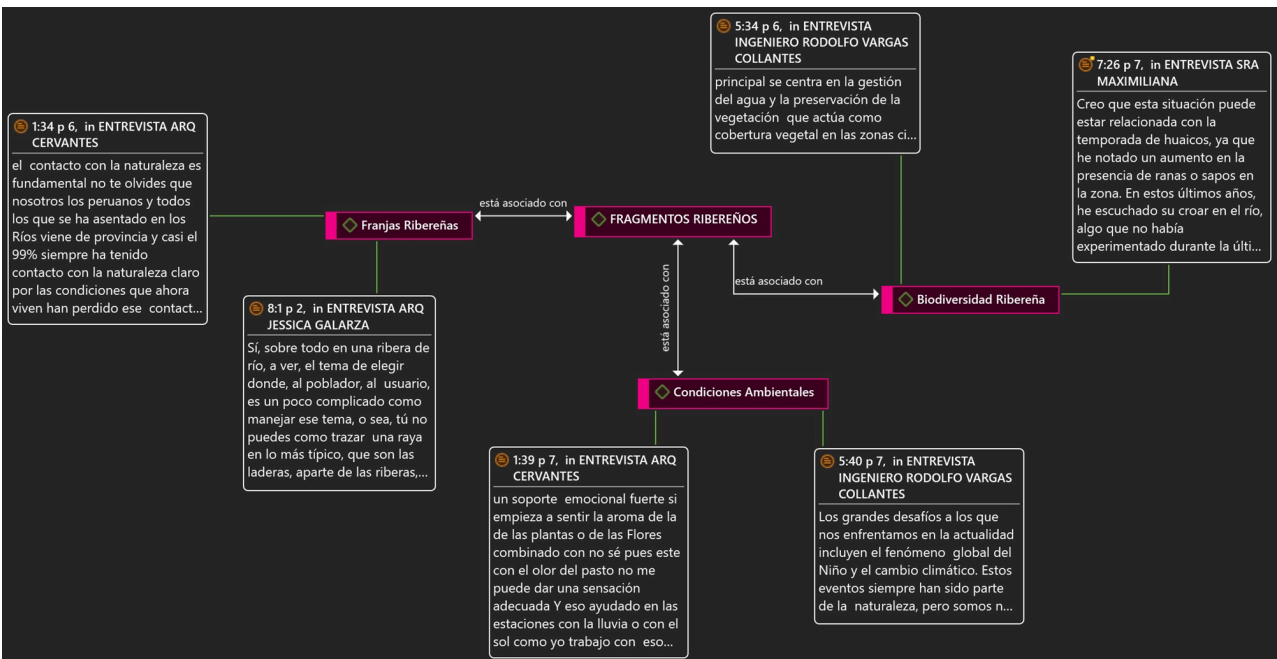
5:34 p 6, in ENTREVISTA INGENIERO RODOLFO VARGAS COLLANTES

principal se centra en la gestión del agua y la preservación de la vegetación que actúa como cobertura vegetal en las zonas ci...

7:26 p 7, in ENTREVISTA SRA MAXIMILIANA

Creo que esta situación puede estar relacionada con la temporada de huaicos, ya que he notado un aumento en la presencia de ranas o sapos en la zona. En estos últimos años, he escuchado su croar en el río, algo que no había experimentado durante la últi...

1:34 p 6, in ENTREVISTA ARQ CERVANTES

el contacto con la naturaleza es fundamental no te olvides que nosotros los peruanos y todos los que se ha asentado en los Ríos viene de provincia y casi el 99% siempre ha tenido contacto con la naturaleza claro por las condiciones que ahora viven han perdido ese contact...

Franjas Ribereñas

está asociado con

FRAGMENTOS RIBEREÑOS

está asociado con

está asociado con

Biodiversidad Ribereña

8:1 p 2, in ENTREVISTA ARQ JESSICA GALARZA

Sí, sobre todo en una ribera de río, a ver, el tema de elegir donde, al poblador, al usuario, es un poco complicado como manejar ese tema, o sea, tú no puedes como trazar una raya en lo más típico, que son las laderas, aparte de las riberas,...

Condiciones Ambientales

1:39 p 7, in ENTREVISTA ARQ CERVANTES

un soporte emocional fuerte si empieza a sentir la aroma de la de las plantas o de las Flores combinado con no sé pues este con el olor del pasto no me puede dar una sensación adecuada Y eso ayudado en las estaciones con la lluvia o con el sol como yo trabajo con eso...

5:40 p 7, in ENTREVISTA INGENIERO RODOLFO VARGAS COLLANTES

Los grandes desafíos a los que nos enfrentamos en la actualidad incluyen el fenómeno global del Niño y el cambio climático. Estos eventos siempre han sido parte de la naturaleza, pero somos n...